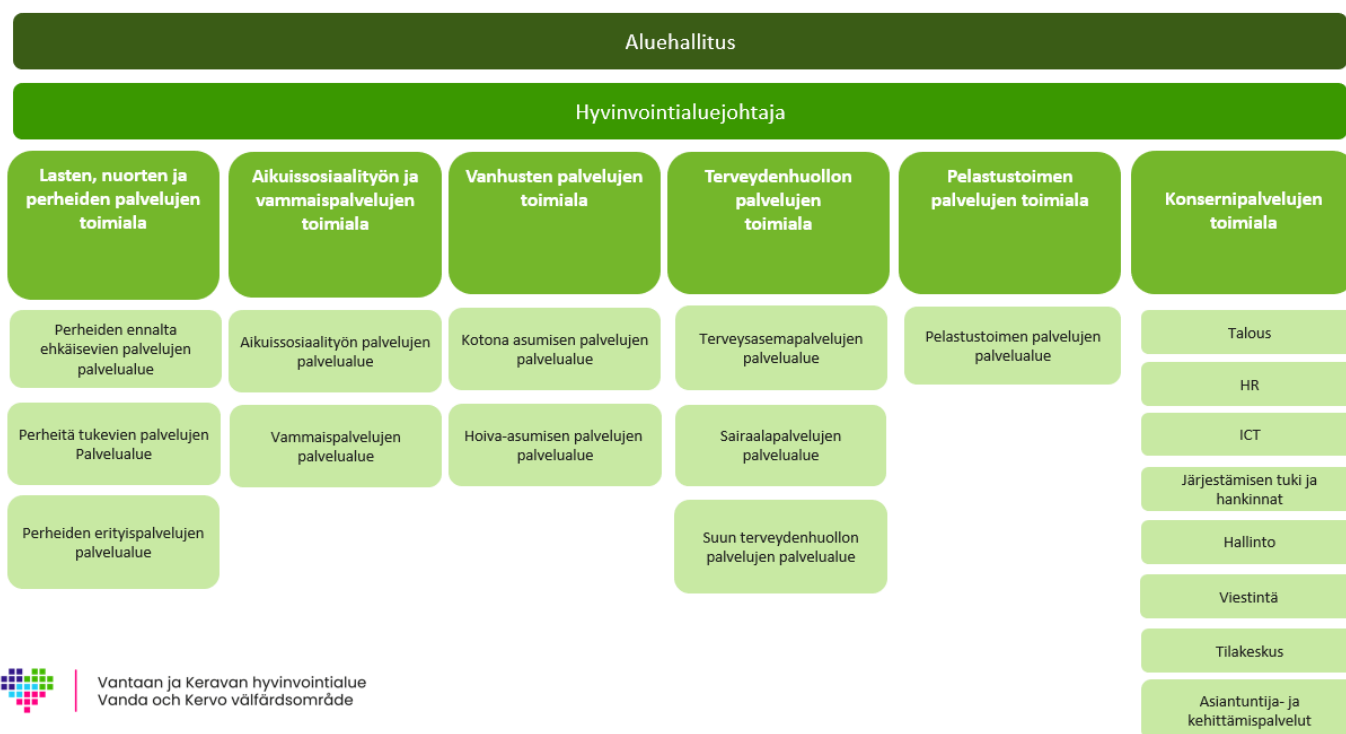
Aluehallitus

Hyvinvointialuejohtaja

Lasten, nuorten ja perheiden palvelujen toimiala

Perheiden ennalta ehkäisevien palvelujen palvelualue

Perheitä tukevien palvelujen Palvelualue

Perheiden erityispalvelujen palvelualue

Aikuissosiaalityön ja vammaispalvelujen toimiala

Aikuissosiaalityön palvelujen palvelualue

Vammaispalvelujen palvelualue

Vanhusten palvelujen toimiala

Kotona asumisen palvelujen palvelualue

Hoiva-asumisen palvelujen palvelualue

Terveydenhuollon palvelujen toimiala

Terveysasemapalvelujen palvelualue

Sairaalapalvelujen palvelualue

Suun terveydenhuollon palvelujen palvelualue

Pelastustoimen palvelujen toimiala

Pelastustoimen palvelujen palvelualue

Konsernipalvelujen toimiala

Talous

HR

ICT

Järjestämisen tuki ja hankinnat

Hallinto

Viestintä

Tilakeskus

Asiantuntija- ja kehittämispalvelut

Vantaan ja Keravan hyvinvointialue
Vanda och Kervo välfärdsområde